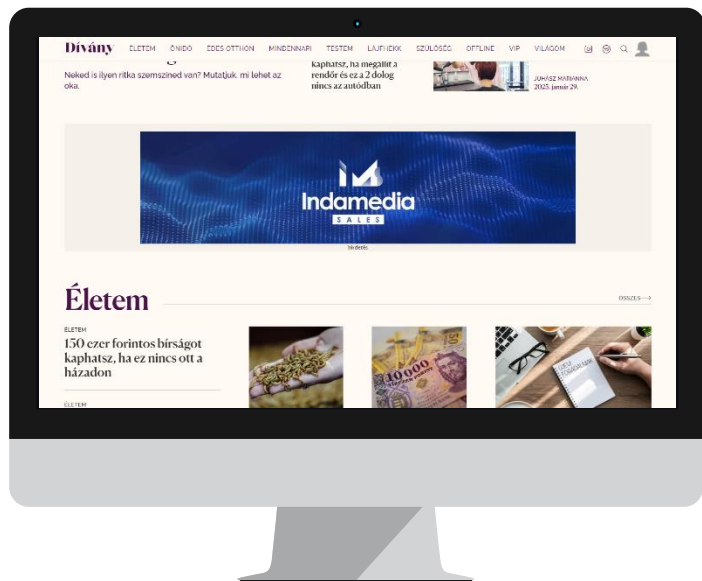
Divány ÉLETEM ÖNIDŐ ÉDES OTTHON MINDENNAPI TESTEM LAJFHEKK SZÜLŐSÉG OFFLINE VIP VILÁGOM

Neked is ilyen ritka szemszíned van? Mutatjuk, mi lehet az oka.

kaphatsz, ha megállít a rendőr és ez a 2 dolog nincs az autódban

JUHÁSZ MARIANNA
2025. január 29.

Indamedia
SALES

hirdetés

Életem

ÖSSZES

ÉLETEM
150 ezer forintos bírságot kaphatsz, ha ez nincs ott a házadon

ÉLETEM

10000